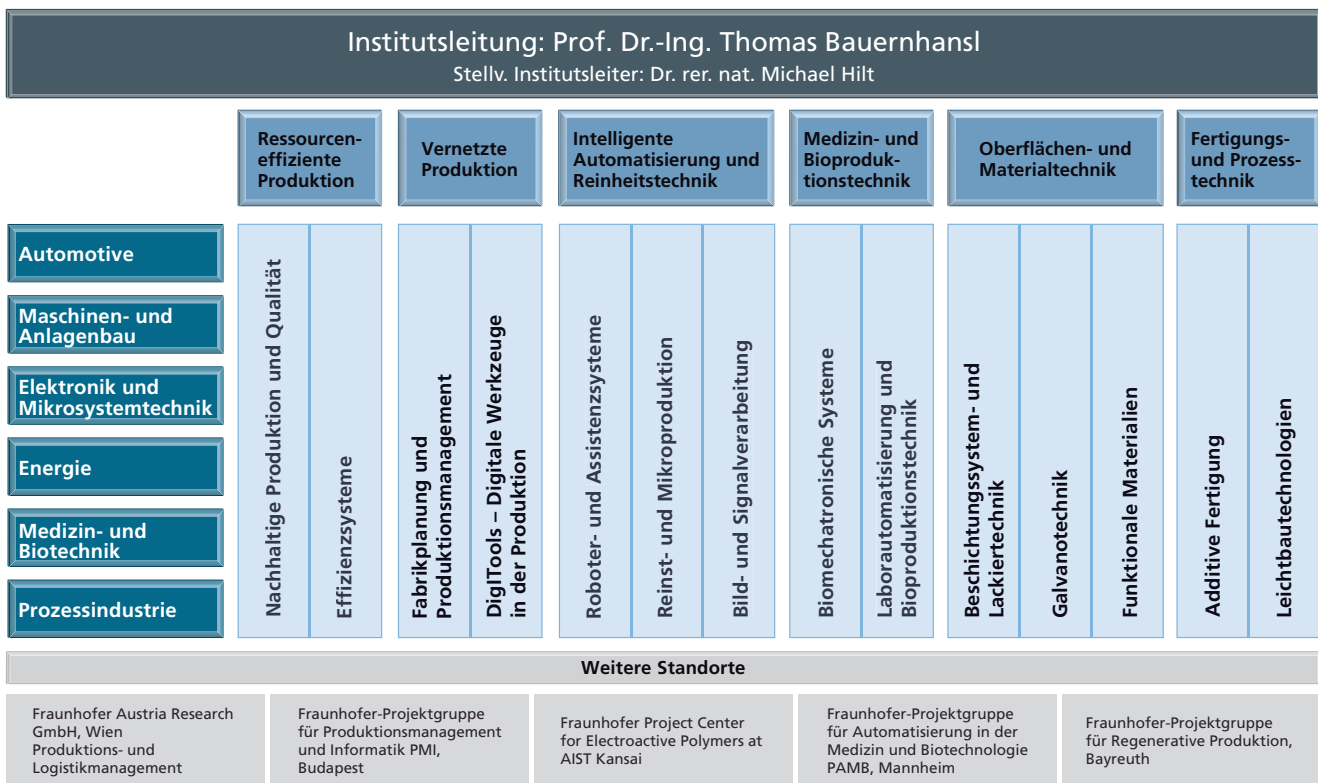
Institutsleitung: Prof. Dr.-Ing. Thomas Bauernhansl
Stellv. Institutsleiter: Dr. rer. nat. Michael Hilt

Ressourcen-effiziente Produktion

Vernetzte Produktion

Intelligente Automatisierung und Reinheitstechnik

Medizin- und Bioproduktionstechnik

Oberflächen- und Materialtechnik

Fertigungs- und Prozess-technik

Automotive

Maschinen- und Anlagenbau

Elektronik und Mikrosystemtechnik

Energie

Medizin- und Biotechnik

Prozessindustrie

Nachhaltige Produktion und Qualität

Effizienzsysteme

Fabrikplanung und Produktionsmanagement

DigITools – Digitale Werkzeuge in der Produktion

Roboter- und Assistenzsysteme

Reinst- und Mikroproduktion

Bild- und Signalverarbeitung

Biomechatronische Systeme

Laborautomatisierung und Bioproduktionstechnik

Beschichtungssystem- und Lackiertechnik

Galvanotechnik

Funktionale Materialien

Additive Fertigung

Leichtbautechnologien

Weitere Standorte

Fraunhofer Austria Research GmbH, Wien Produktions- und Logistikmanagement

Fraunhofer-Projektgruppe für Produktionsmanagement und Informatik PMI, Budapest

Fraunhofer Project Center for Electroactive Polymers at AIST Kansai

Fraunhofer-Projektgruppe für Automatisierung in der Medizin und Biotechnologie PAMB, Mannheim

Fraunhofer-Projektgruppe für Regenerative Produktion, Bayreuth